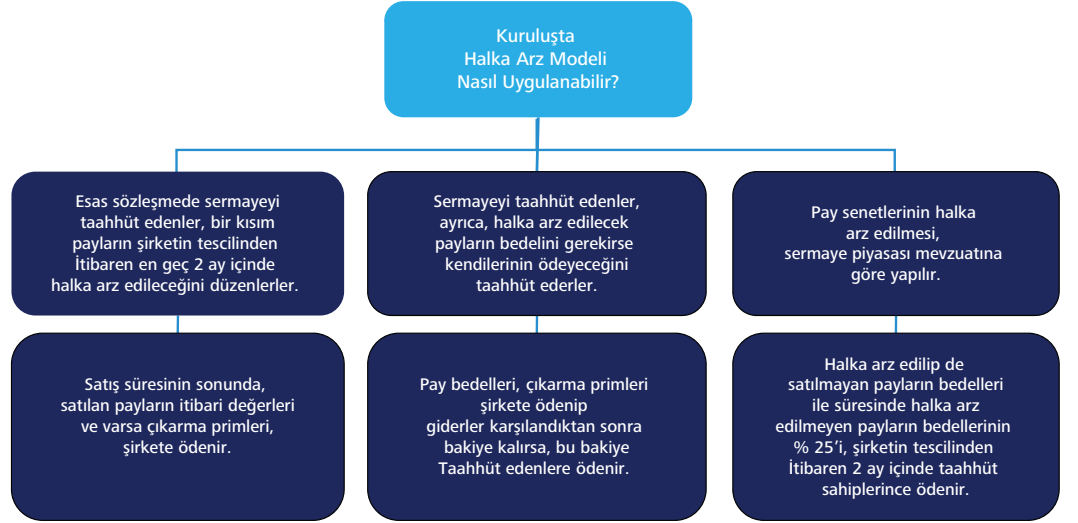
Kuruluşta
Halka Arz Modeli
Nasıl Uygulanabilir?

Esas sözleşmede sermayeyi taahhüt edenler, bir kısım payların şirketin tescilinden İtibaren en geç 2 ay içinde halka arz edileceğini düzenlerler.

Satış süresinin sonunda, satılan payların itibari değerleri ve varsa çıkarma primleri, şirkete ödenir.

Sermayeyi taahhüt edenler, ayrıca, halka arz edilecek payların bedelini gerekirse kendilerinin ödeyeceğini taahhüt ederler.

Pay bedelleri, çıkarma primleri şirkete ödenip giderler karşılandıktan sonra bakiye kalırsa, bu bakiye Taahhüt edenlere ödenir.

Pay senetlerinin halka arz edilmesi, sermaye piyasası mevzuatına göre yapılır.

Halka arz edilip de satılmayan payların bedelleri ile süresinde halka arz edilmeyen payların bedellerinin % 25'i, şirketin tescilinden İtibaren 2 ay içinde taahhüt sahiplerince ödenir.